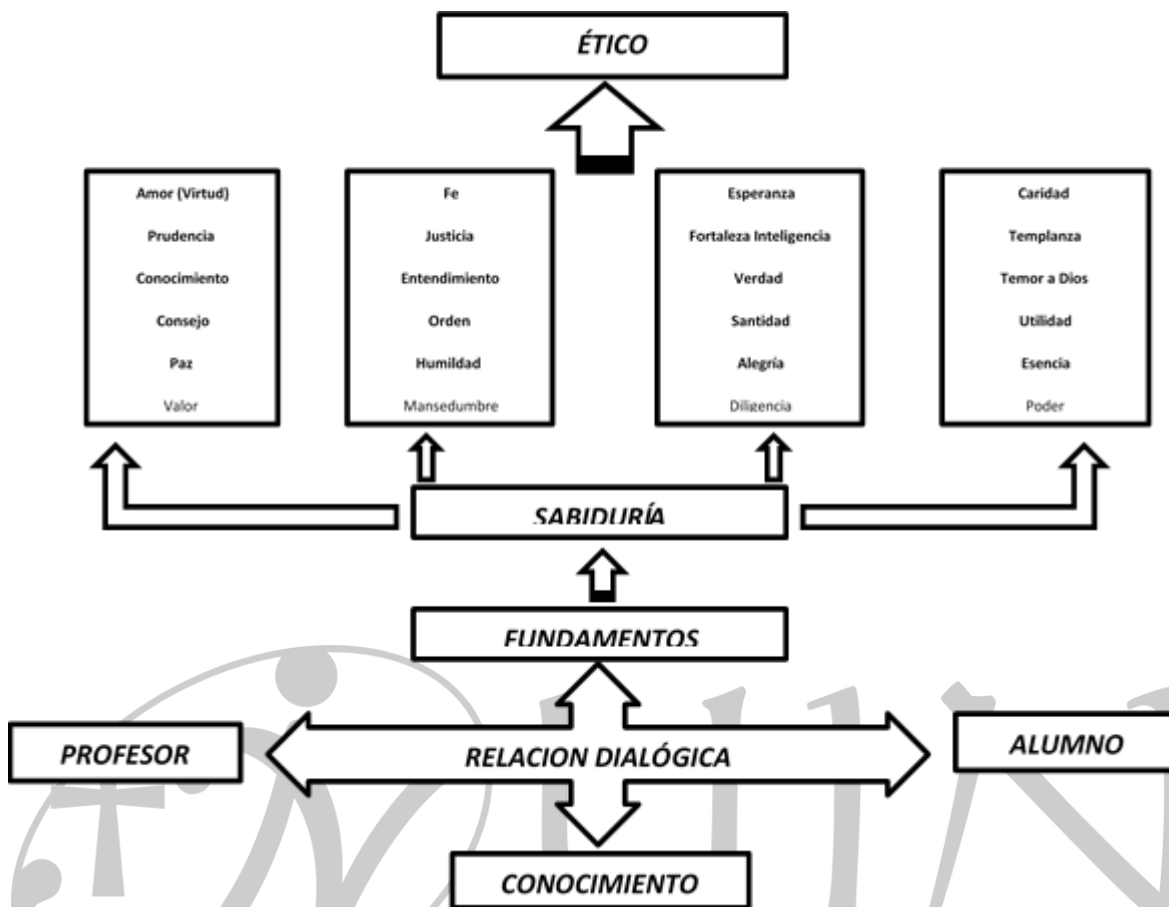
ÉTICO

Amor (Virtud)
Prudencia
Conocimiento
Consejo
Paz
Valor

Fe
Justicia
Entendimiento
Orden
Humildad
Mansedumbre

Esperanza
Fortaleza Inteligencia
Verdad
Santidad
Alegría
Diligencia

Caridad
Templanza
Temor a Dios
Utilidad
Esencia
Poder

SABIDURÍA

FUNDAMENTOS

PROFESOR

RELACION DIALÓGICA

ALUMNO

CONOCIMIENTO